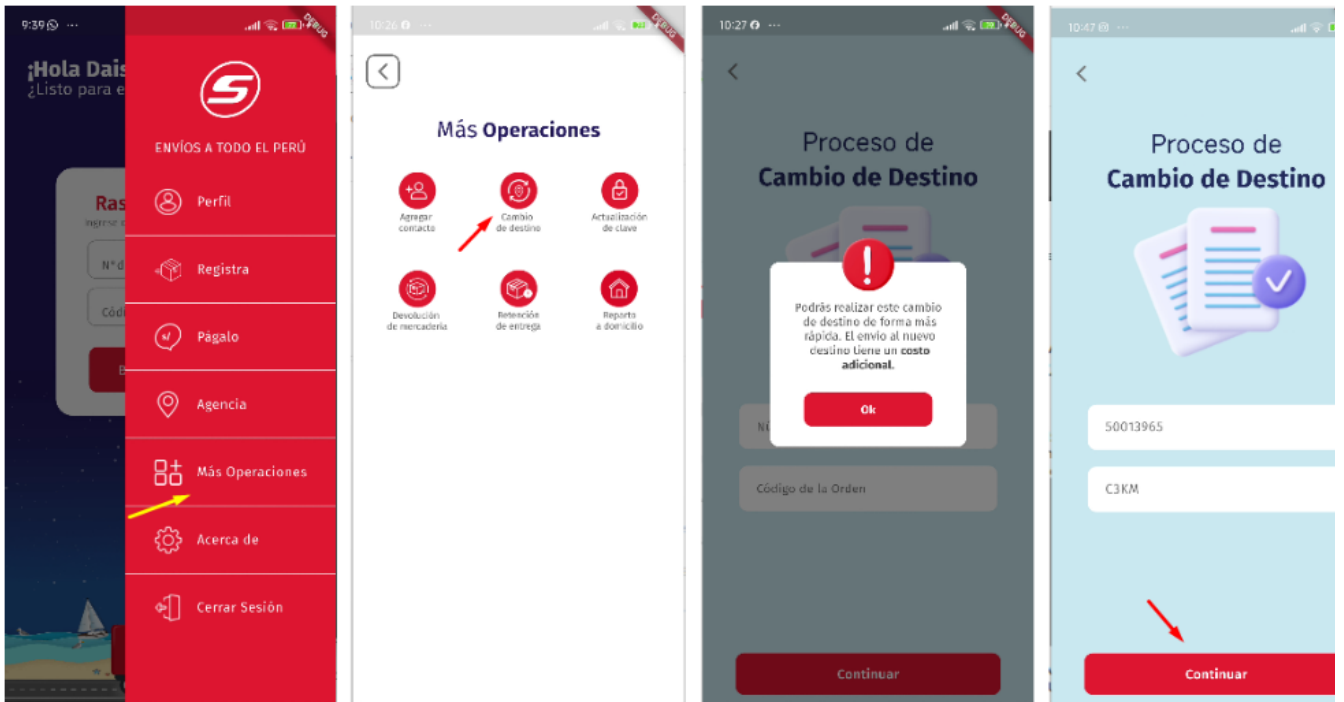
9:39 ···

DEBUG

¡Hola Dais
¿Listo para e

Ras
Ingrese

N°d

Cód

E

S
ENVÍOS A TODO EL PERÚ

Perfil

Registra

Págalo

Agencia

Más Operaciones

Acerca de

Cerrar Sesión

10:26 ···

DEBUG

Más Operaciones

Agregar contacto

Cambio de destino

Actualización de clave

Devolución de mercadería

Retención de entrega

Reparto a domicilio

10:27 ···

DEBUG

Proceso de
Cambio de Destino

Podrás realizar este cambio de destino de forma más rápida. El envío al nuevo destino tiene un costo adicional.

Ok

Nº

Código de la Orden

Continuar

10:47 ···

Proceso de
Cambio de Destino

50013965

C3KM

Continuar